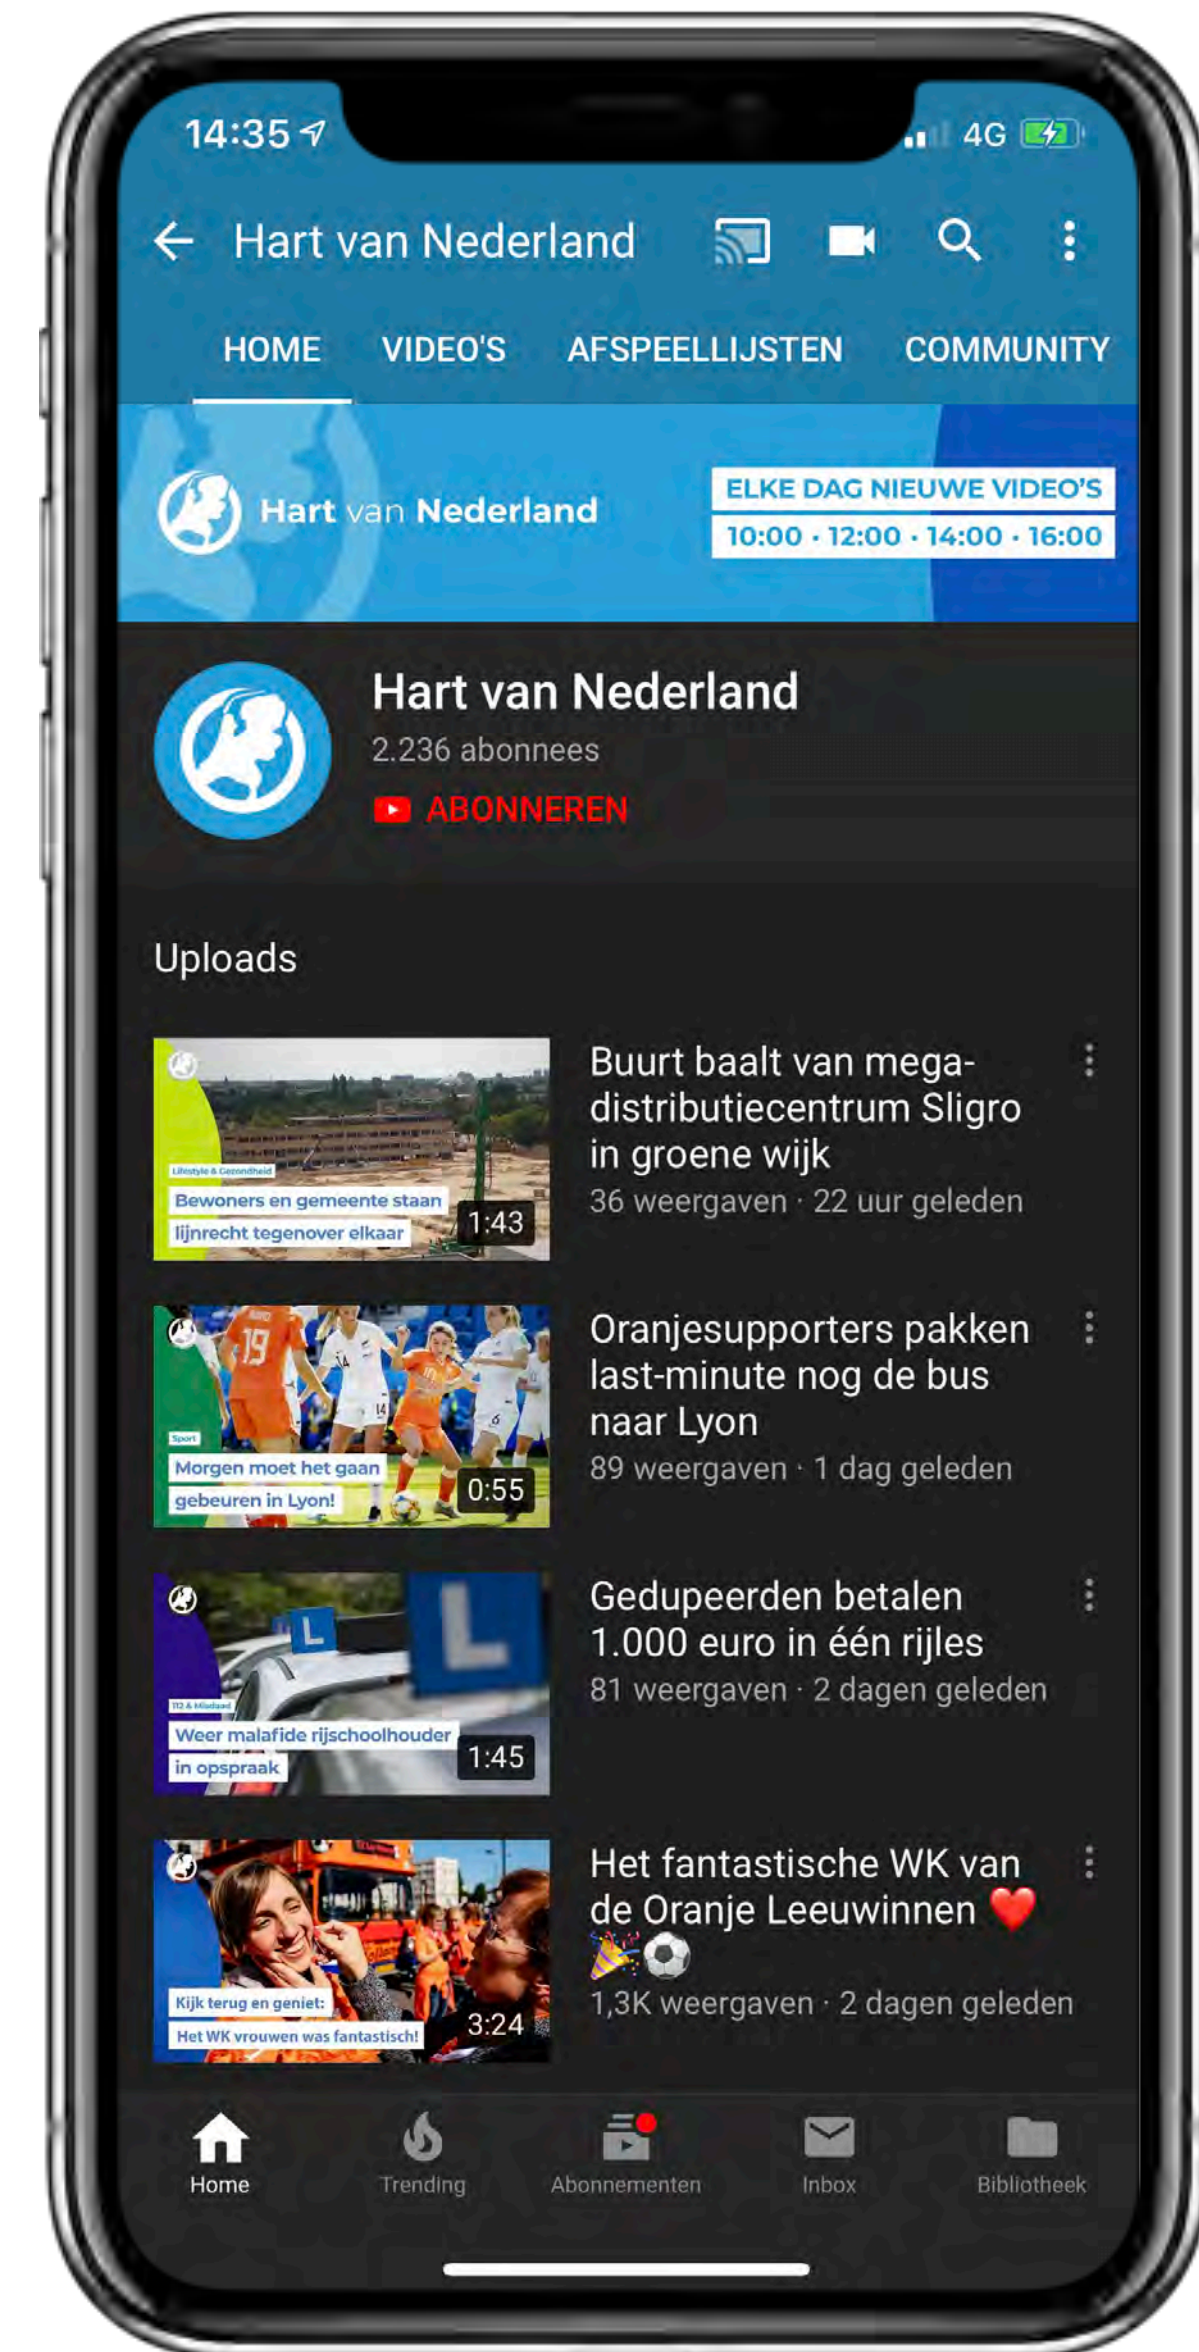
14:35 4G

Hart van Nederland

HOME VIDEO'S AFSPEELLIJSTEN COMMUNITY

Hart van Nederland
ELKE DAG NIEUWE VIDEO'S
10:00 · 12:00 · 14:00 · 16:00

Hart van Nederland
2.236 abonnees
ABONNEREN

Uploads

Lifestyle & Gezondheid
Bewoners en gemeente staan lijnrecht tegenover elkaar
1:43
Buurt baalt van megadistributiecentrum Sligro in groene wijk
36 weergaven · 22 uur geleden

Sport
Morgen moet het gaan gebeuren in Lyon!
0:55
Oranjesupporters pakken last-minute nog de bus naar Lyon
89 weergaven · 1 dag geleden

112 & Misdaad
Weer malafide rijschoolhouder in opspraak
1:45
Gedupeerden betalen 1.000 euro in één rijles
81 weergaven · 2 dagen geleden

Kijk terug en geniet:
Het WK vrouwen was fantastisch!
3:24
Het fantastische WK van de Oranje Leeuwinnen ❤️ 🎉⚽
1,3K weergaven · 2 dagen geleden

Home Trending Abonnementen Inbox Bibliotheek